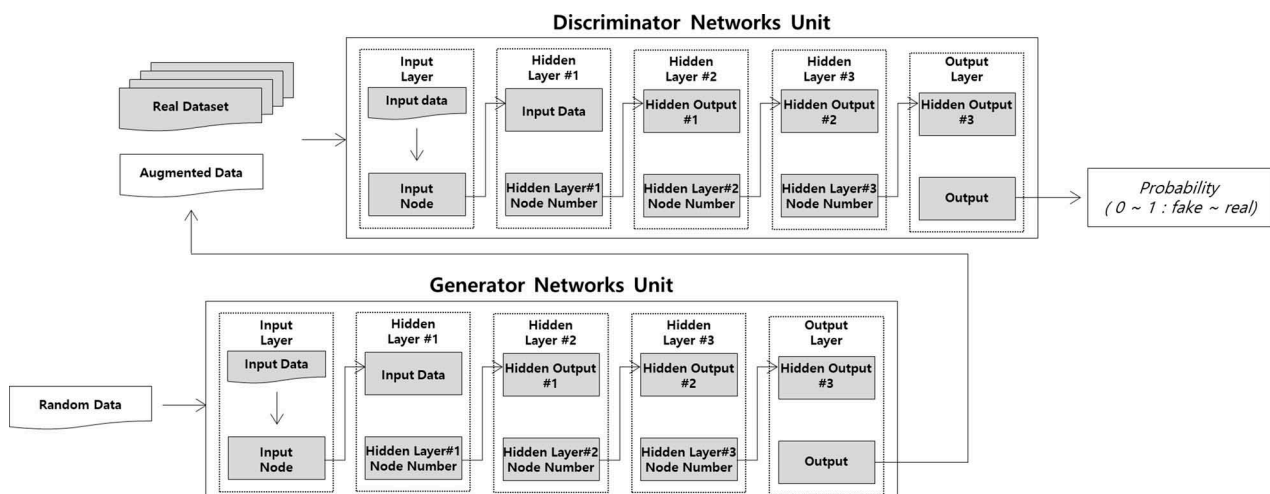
Discriminator Networks Unit

Real Dataset

Augmented Data

Input Layer

Input data

Input Node

Hidden Layer #1

Input Data

Hidden Layer#1 Node Number

Hidden Layer #2

Hidden Output #1

Hidden Layer#2 Node Number

Hidden Layer #3

Hidden Output #2

Hidden Layer#3 Node Number

Output Layer

Hidden Output #3

Output

Probability ( 0 ~ 1 : fake ~ real)

Generator Networks Unit

Random Data

Input Layer

Input Data

Input Node

Hidden Layer #1

Input Data

Hidden Layer#1 Node Number

Hidden Layer #2

Hidden Output #1

Hidden Layer#2 Node Number

Hidden Layer #3

Hidden Output #2

Hidden Layer#3 Node Number

Output Layer

Hidden Output #3

Output